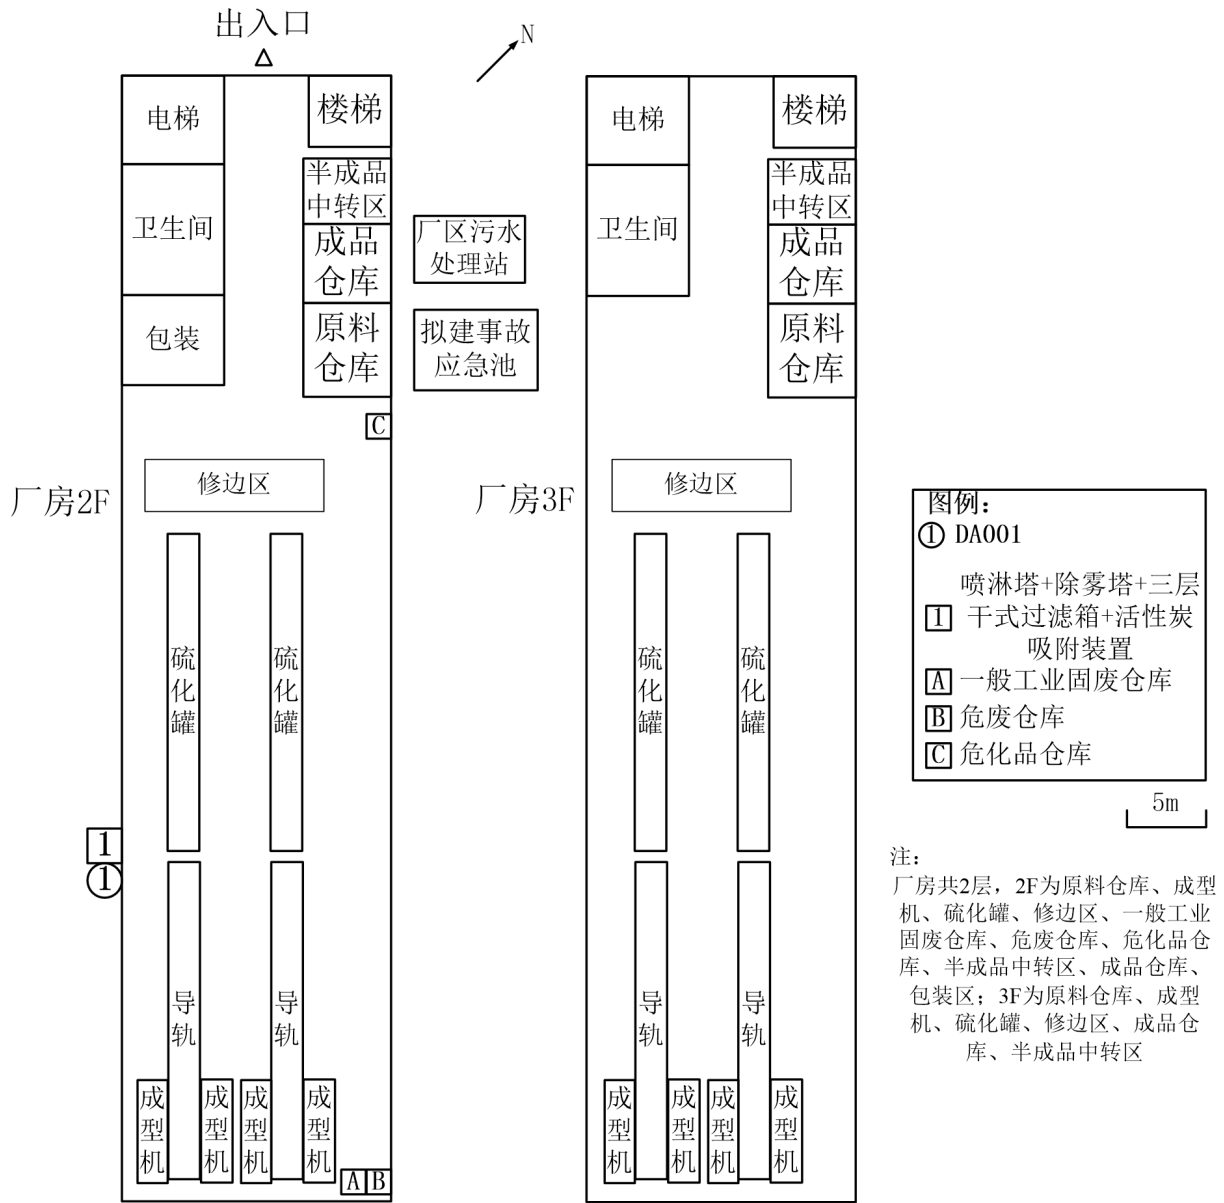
出入口

N

电梯
楼梯
半成品中转区
卫生间
成品仓库
厂区污水处理站
包装
原料仓库
拟建事故应急池
C
修边区
厂房2F
硫化罐
硫化罐
1
①
导轨
导轨
成型机
成型机
成型机
成型机
A B

电梯
楼梯
半成品中转区
卫生间
成品仓库
原料仓库
修边区
厂房3F
硫化罐
硫化罐
导轨
导轨
成型机
成型机
成型机
成型机

图例：
① DA001
1 喷淋塔+除雾塔+三层干式过滤箱+活性炭吸附装置
A 一般工业固废仓库
B 危废仓库
C 危化品仓库

5m

注：
厂房共2层，2F为原料仓库、成型机、硫化罐、修边区、一般工业固废仓库、危废仓库、危化品仓库、半成品中转区、成品仓库、包装区；3F为原料仓库、成型机、硫化罐、修边区、成品仓库、半成品中转区